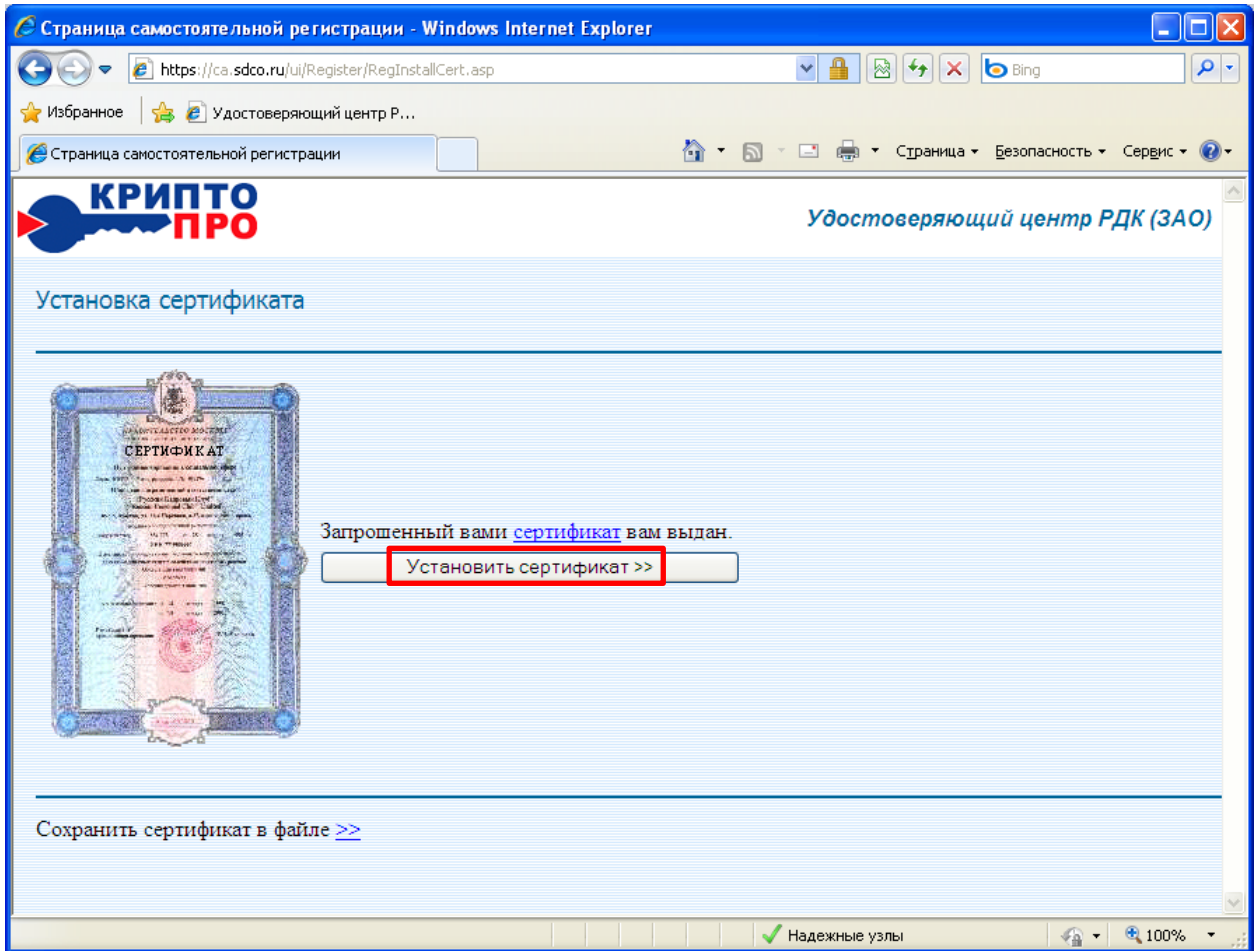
Страница самостоятельной регистрации - Windows Internet Explorer

https://ca.sdco.ru/ui/Register/RegInstallCert.asp

Bing

Избранное

Удостоверяющий центр Р...

Страница самостоятельной регистрации

Страница ▾ Безопасность ▾ Сервис ▾

КРИПТО ПРО

Удостоверяющий центр РДК (ЗАО)

Установка сертификата

ПРАВИТЕЛЬСТВО МОСКВЫ
СЕРТИФИКАТ

Запрошенный вами сертификат вам выдан.

Установить сертификат >>

Сохранить сертификат в файле >>

Надежные узлы

100%